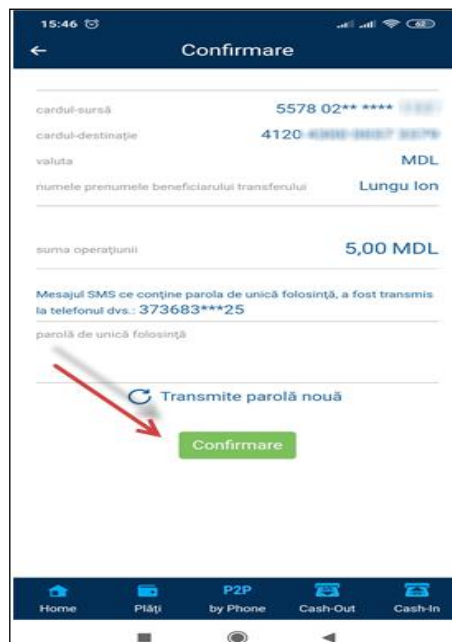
15:46

Confirmare

cardul-sursă 5578 02** **** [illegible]

cardul-destinație 4120 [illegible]

valuta MDL

numele prenumele beneficiarului transferului Lungu Ion

suma operațiunii 5,00 MDL

Mesajul SMS ce conține parola de unică folosință, a fost transmis la telefonul dvs.: 373683***25

parolă de unică folosință

Transmite parolă nouă

Confirmare

Home Plăți P2P by Phone Cash-Out Cash-In